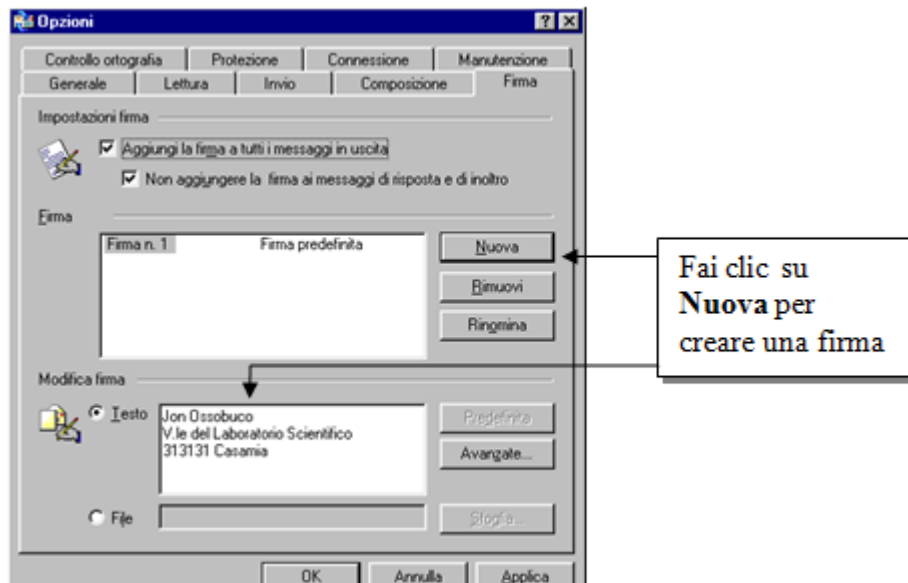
Opzioni
?

Controllo ortografia
Protezione
Connessione
Manutenzione
Generale
Lettura
Invio
Composizione
Firma

Impostazioni firma
Aggiungi la firma a tutti i messaggi in uscita
Non aggiungere la firma ai messaggi di risposta e di inoltro

Firma
Firma n. 1
Firma predefinita
Nuova
Rimuovi
Rinomina

Fai clic su **Nuova** per creare una firma

Modifica firma
Testo
Jon Ossobuco
V.le del Laboratorio Scientifico
313131 Casamia
Predefinita
Avanzate...
File
Sfoglia...

OK
Annulla
Applica